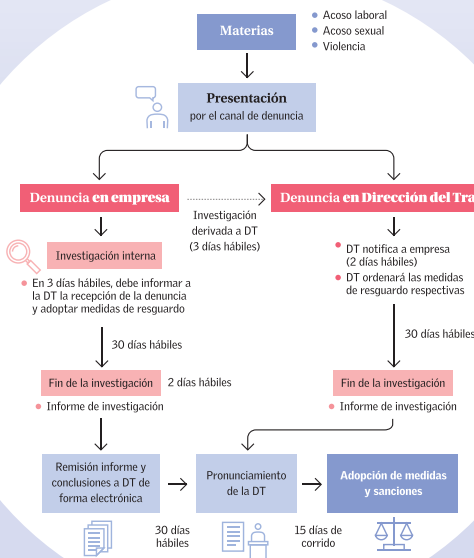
Materias

Acoso laboral
Acoso sexual
Violencia

Presentación
por el canal de denuncia

Denuncia en empresa

Investigación derivada a DT (3 días hábiles)

Denuncia en Dirección del Tra

Investigación interna

En 3 días hábiles, debe informar a la DT la recepción de la denuncia y adoptar medidas de resguardo

DT notifica a empresa (2 días hábiles)

DT ordenará las medidas de resguardo respectivas

30 días hábiles

30 días hábiles

Fin de la investigación

2 días hábiles

Fin de la investigación

Informe de investigación

Informe de investigación

Remisión informe y conclusiones a DT de forma electrónica

Pronunciamiento de la DT

Adopción de medidas y sanciones

30 días hábiles

15 días de corrido